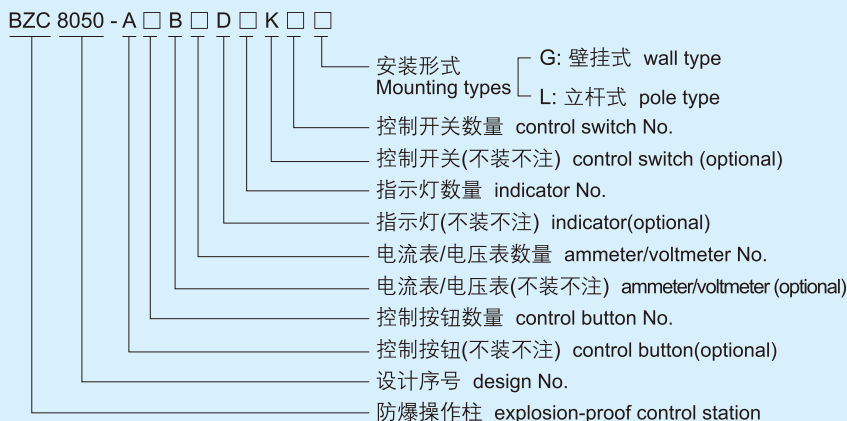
BZC 8050 - A □ B □ D □ K □ □

安装形式 Mounting types
G: 壁挂式 wall type
L: 立杆式 pole type

控制开关数量 control switch No.

控制开关(不装不注) control switch (optional)

指示灯数量 indicator No.

指示灯(不装不注) indicator(optional)

电流表/电压表数量 ammeter/voltmeter No.

电流表/电压表(不装不注) ammeter/voltmeter (optional)

控制按钮数量 control button No.

控制按钮(不装不注) control button(optional)

设计序号 design No.

防爆操作柱 explosion-proof control station